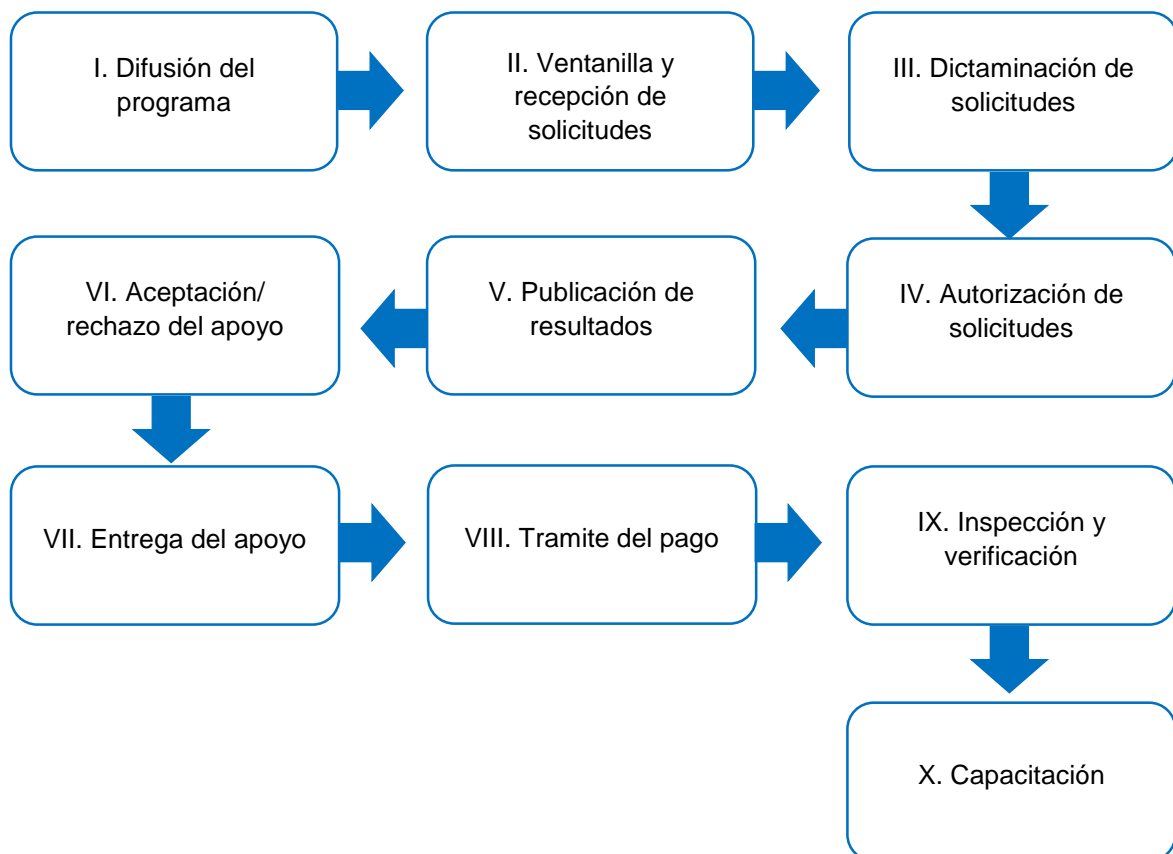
I. Difusión del programa

II. Ventanilla y recepción de solicitudes

III. Dictaminación de solicitudes

IV. Autorización de solicitudes

V. Publicación de resultados

VI. Aceptación/ rechazo del apoyo

VII. Entrega del apoyo

VIII. Tramite del pago

IX. Inspección y verificación

X. Capacitación